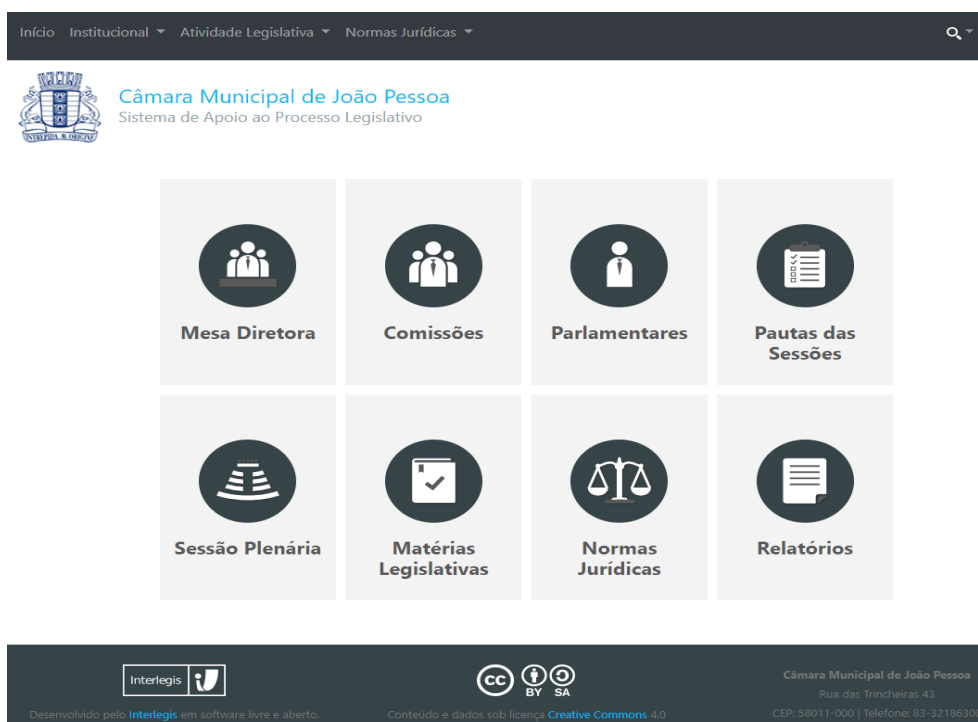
Início Institucional ▾ Atividade Legislativa ▾ Normas Jurídicas ▾

INTERPIDA IN ORDINE

Câmara Municipal de João Pessoa
Sistema de Apoio ao Processo Legislativo

Mesa Diretora

Comissões

Parlamentares

Pautas das Sessões

Sessão Plenária

Matérias Legislativas

Normas Jurídicas

Relatórios

Interlegis

Desenvolvido pelo Interlegis em software livre e aberto.

cc BY SA

Conteúdo e dados sob licença Creative Commons 4.0

Câmara Municipal de João Pessoa
Rua das Trincheiras 43
CEP: 58011-000 | Telefone: 83-3218630